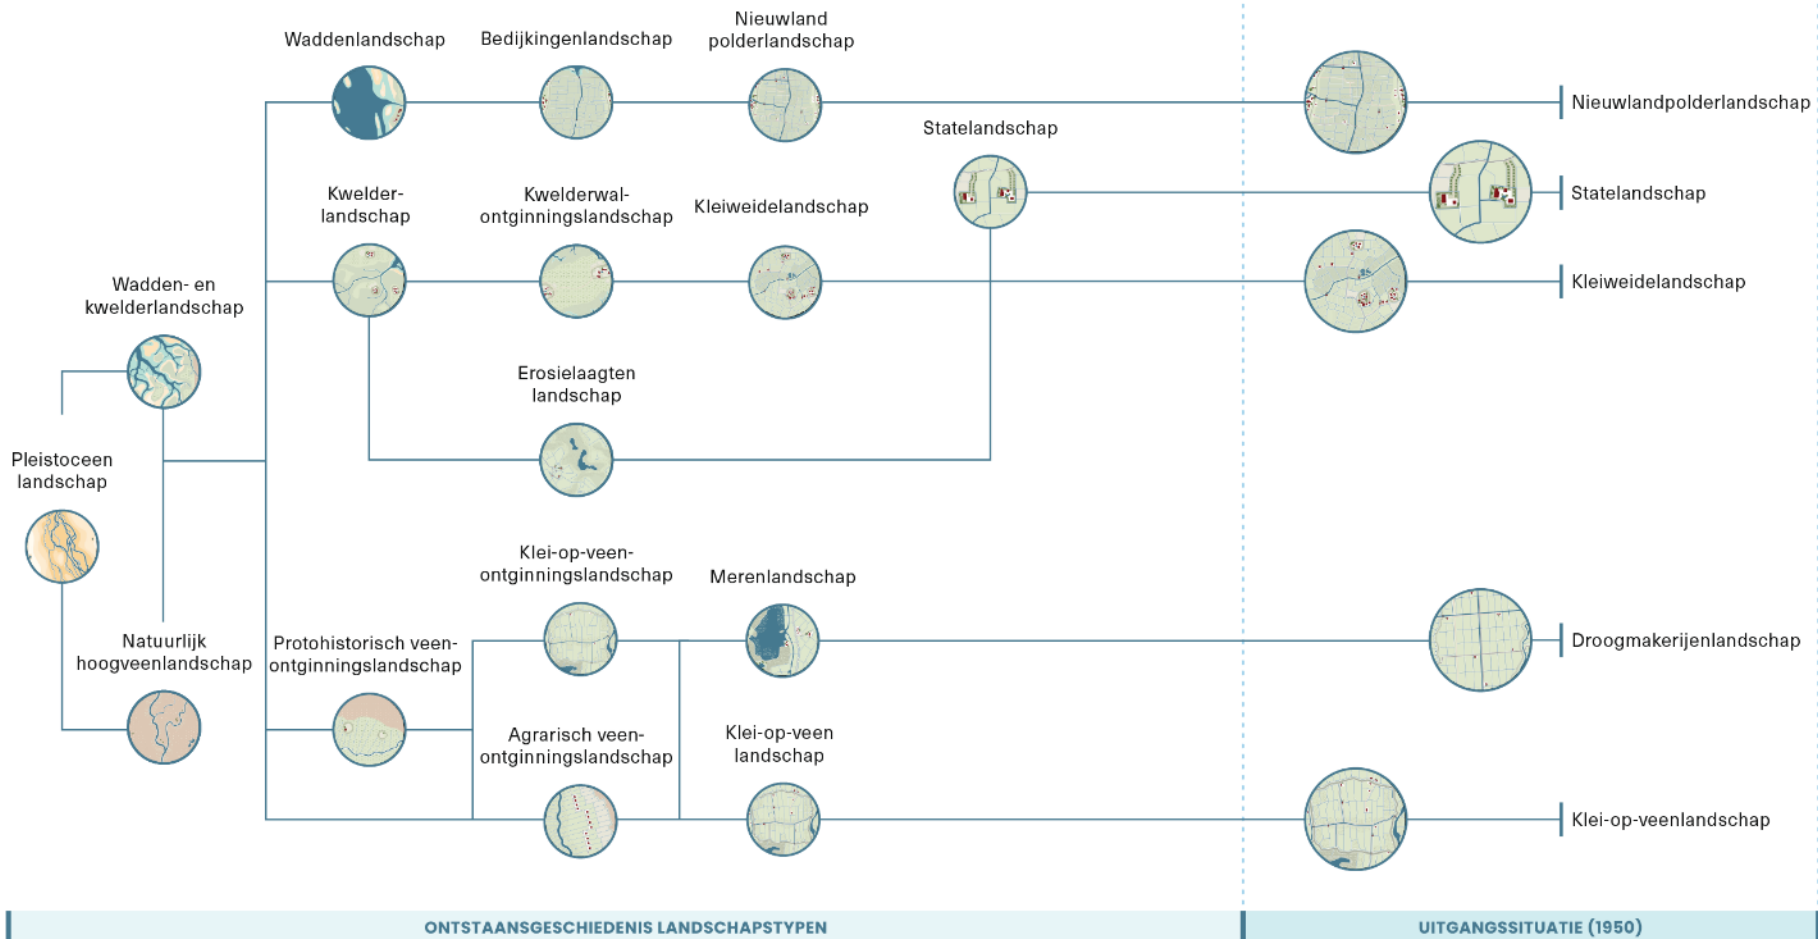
Waddenlandschap

Bedijkingenlandschap

Nieuwland polderlandschap

Statelandschap

Nieuwlandpolderlandschap

Statelandschap

Kwelder-landschap

Kwelderwal-ontginningslandschap

Kleiweidelandschap

Kleiweidelandschap

Wadden- en kwelderlandschap

Erosielaagten landschap

Pleistoceen landschap

Klei-op-veen-ontginningslandschap

Merenlandschap

Natuurlijk hoogveenlandschap

Protohistorisch veen-ontginningslandschap

Droogmakerijenlandschap

Agrarisch veen-ontginningslandschap

Klei-op-veen landschap

Klei-op-veenlandschap

ONTSTAANSGESCHIEDENIS LANDSCHAPSTYPEN

UITGANGSSITUATIE (1950)